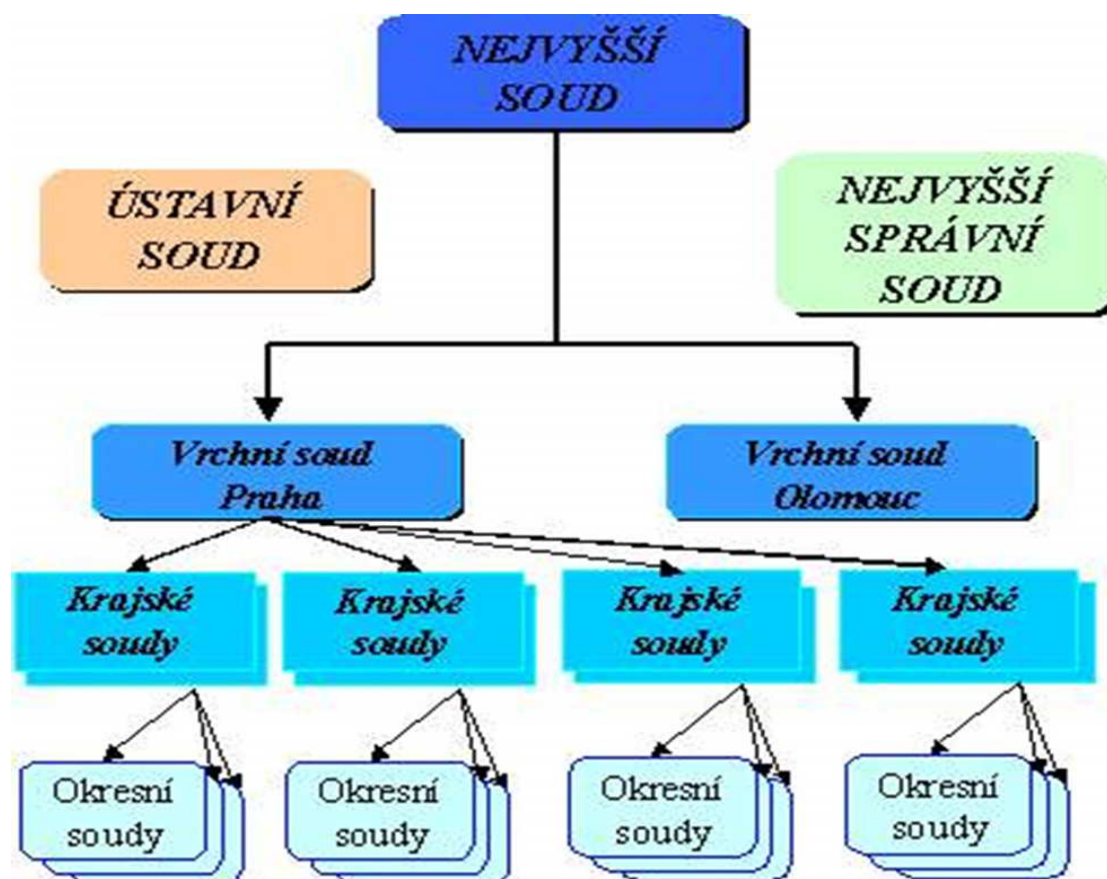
NEJVYŠŠÍ SOUD

ÚSTAVNÍ SOUD

NEJVYŠŠÍ SPRÁVNÍ SOUD

Vrchní soud Praha

Vrchní soud Olomouc

Krajské soudy

Krajské soudy

Krajské soudy

Krajské soudy

Okresní soudy

Okresní soudy

Okresní soudy

Okresní soudy